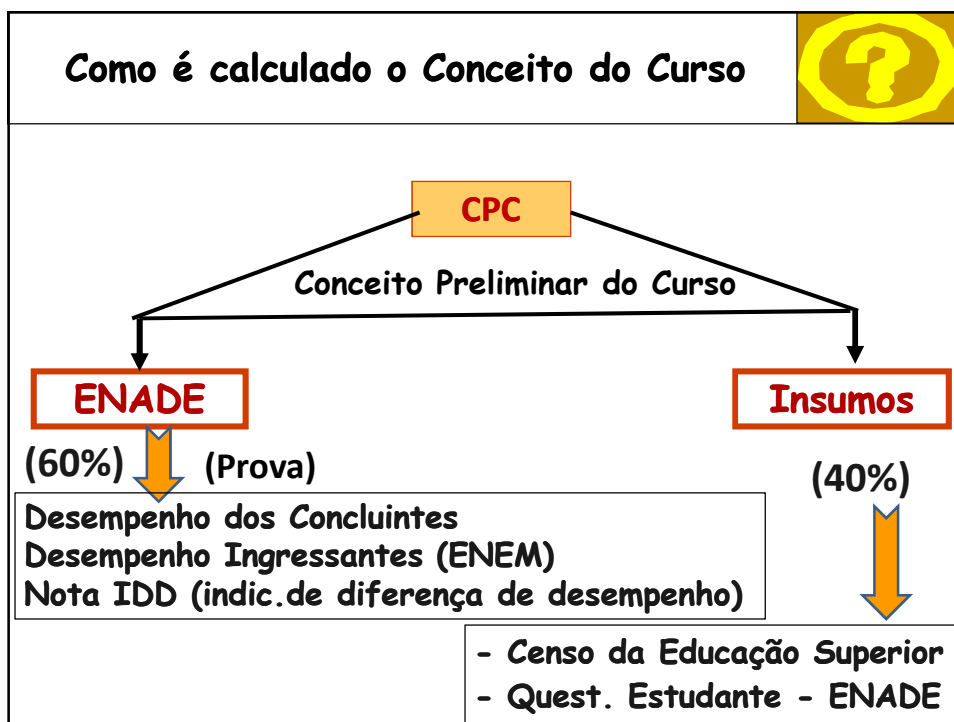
Como é calculado o Conceito do Curso

CPC

Conceito Preliminar do Curso

ENADE

Insumos

(60%)

(Prova)

(40%)

Desempenho dos Concluintes
Desempenho Ingressantes (ENEM)
Nota IDD (indic.de diferença de desempenho)

- Censo da Educação Superior
- Quest. Estudante - ENADE